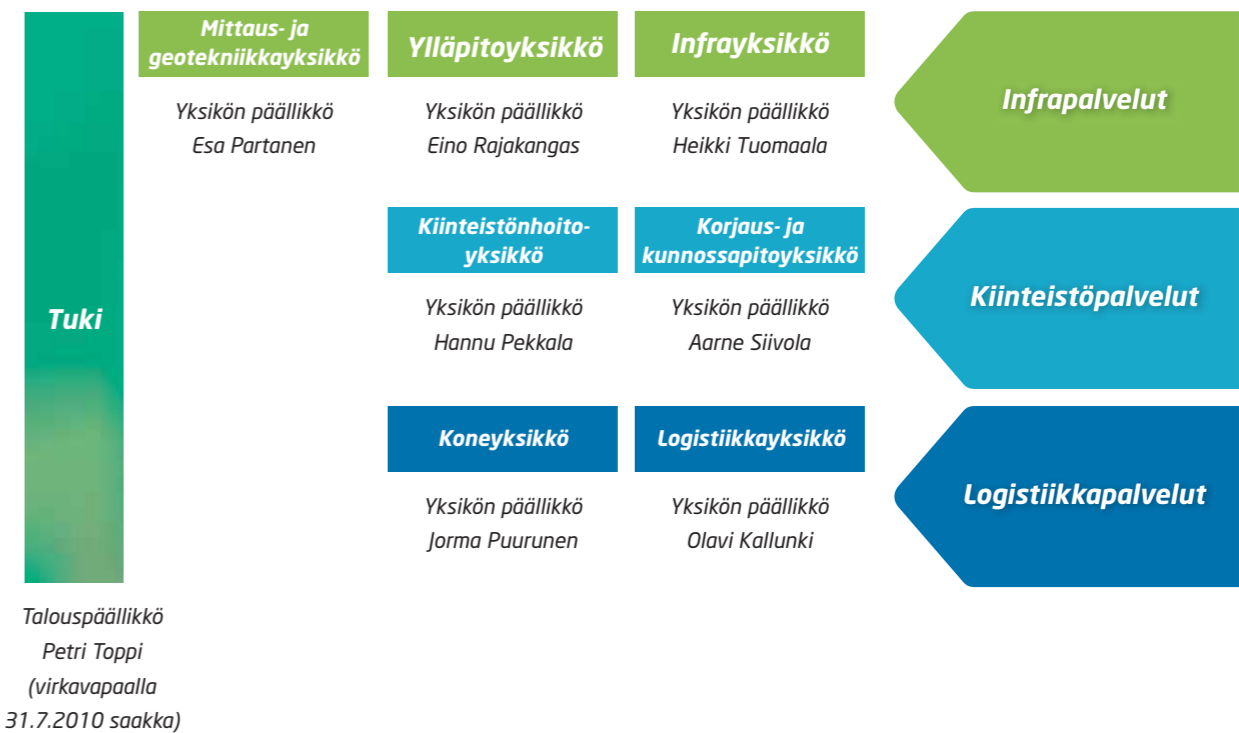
Tuki

Talouspäällikkö
Petri Toppi
(virkavapaalla
31.7.2010 saakka)

Mittaus- ja geotekniikkayksikkö

Yksikön päällikkö
Esa Partanen

Ylläpitoyksikkö

Yksikön päällikkö
Eino Rajakangas

Infrayksikkö

Yksikön päällikkö
Heikki Tuomaala

Infrapalvelut

Kiinteistönhoitoyksikkö

Yksikön päällikkö
Hannu Pekkala

Korjaus- ja kunnossapitoyksikkö

Yksikön päällikkö
Aarne Siivola

Kiinteistöpalvelut

Koneyksikkö

Yksikön päällikkö
Jorma Puurunen

Logistiikkayksikkö

Yksikön päällikkö
Olavi Kallunki

Logistiikkapalvelut